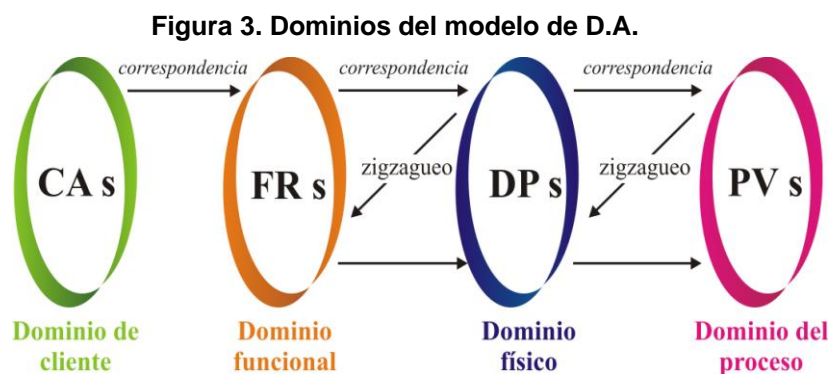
Figura 3. Dominios del modelo de D.A.

correspondencia

correspondencia

correspondencia

CA s

FR s

zigzagueo

DP s

zigzagueo

PV s

Dominio de cliente

Dominio funcional

Dominio físico

Dominio del proceso